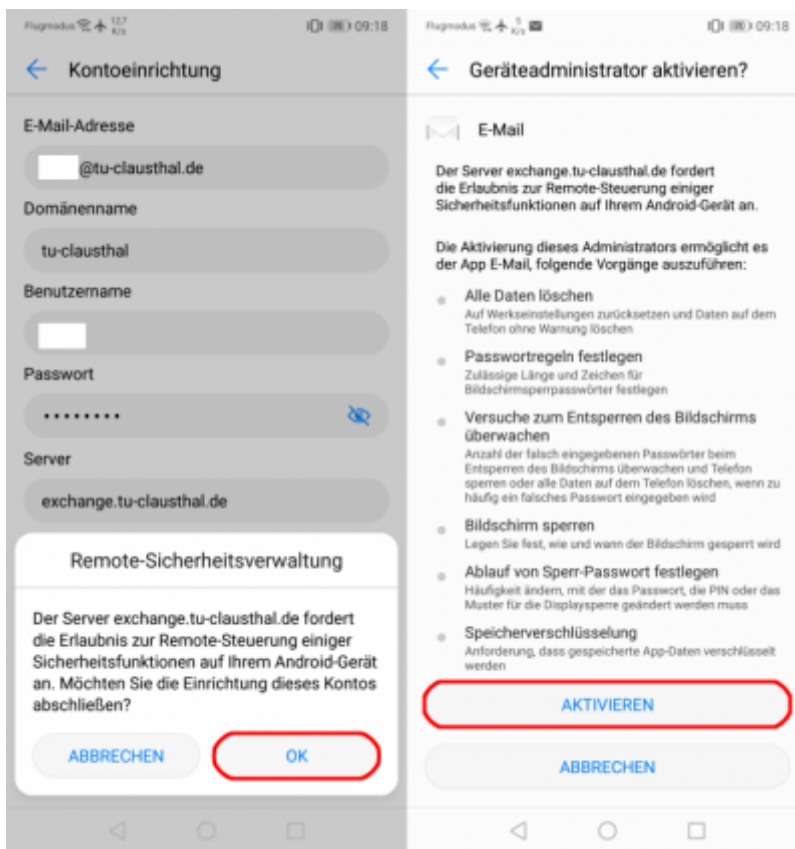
Flugmodus 12,7 K/s 09:18

Kontoeinrichtung

E-Mail-Adresse

@tu-clausthal.de

Domänenname

tu-clausthal

Benutzername

Passwort

••••••••

Server

exchange.tu-clausthal.de

Remote-Sicherheitsverwaltung

Der Server exchange.tu-clausthal.de fordert die Erlaubnis zur Remote-Steuerung einiger Sicherheitsfunktionen auf Ihrem Android-Gerät an. Möchten Sie die Einrichtung dieses Kontos abschließen?

ABBRECHEN

OK

Flugmodus 5 K/s 09:18

Geräteadministrator aktivieren?

E-Mail

Der Server exchange.tu-clausthal.de fordert die Erlaubnis zur Remote-Steuerung einiger Sicherheitsfunktionen auf Ihrem Android-Gerät an.

Die Aktivierung dieses Administrators ermöglicht es der App E-Mail, folgende Vorgänge auszuführen:

Alle Daten löschen
Auf Werkseinstellungen zurücksetzen und Daten auf dem Telefon ohne Warnung löschen

Passwortregeln festlegen
Zulässige Länge und Zeichen für Bildschirmsperrpasswörter festlegen

Versuche zum Entsperren des Bildschirms überwachen
Anzahl der falsch eingegebenen Passwörter beim Entsperren des Bildschirms überwachen und Telefon sperren oder alle Daten auf dem Telefon löschen, wenn zu häufig ein falsches Passwort eingegeben wird

Bildschirm sperren
Legen Sie fest, wie und wann der Bildschirm gesperrt wird

Ablauf von Sperr-Passwort festlegen
Häufigkeit ändern, mit der das Passwort, die PIN oder das Muster für die Displaysperre geändert werden muss

Speicherverschlüsselung
Anforderung, dass gespeicherte App-Daten verschlüsselt werden

AKTIVIEREN

ABBRECHEN